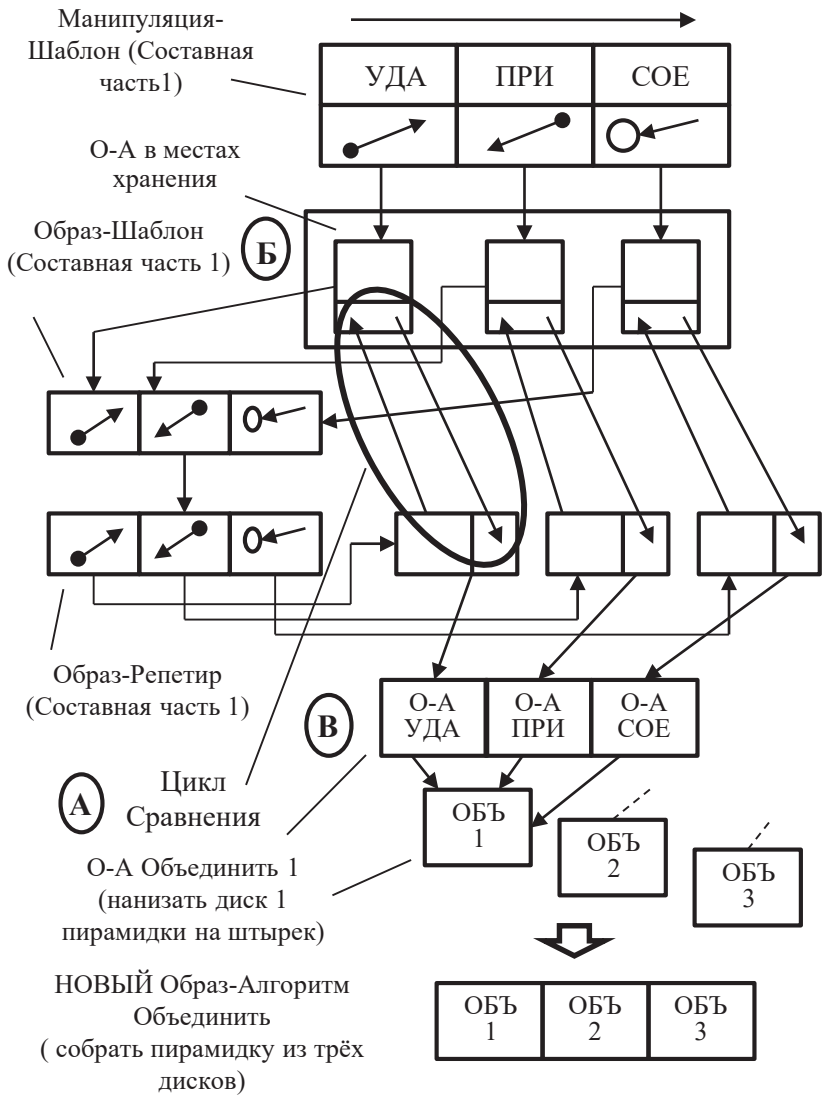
Манипуляция-Шаблон (Составная часть1)

| УДА | ПРИ | СОЕ |
|---|---|---|

О-А в местах хранения

Образ-Шаблон (Составная часть 1)

Б

Образ-Репетир (Составная часть 1)

В

| О-А УДА | О-А ПРИ | О-А СОЕ |
|---|---|---|

А

Цикл Сравнения

ОБЪ 1

ОБЪ 2

ОБЪ 3

О-А Объединить 1 (нанизать диск 1 пирамидки на штырек)

НОВЫЙ Образ-Алгоритм Объединить ( собрать пирамидку из трёх дисков)

| ОБЪ 1 | ОБЪ 2 | ОБЪ 3 |
|---|---|---|